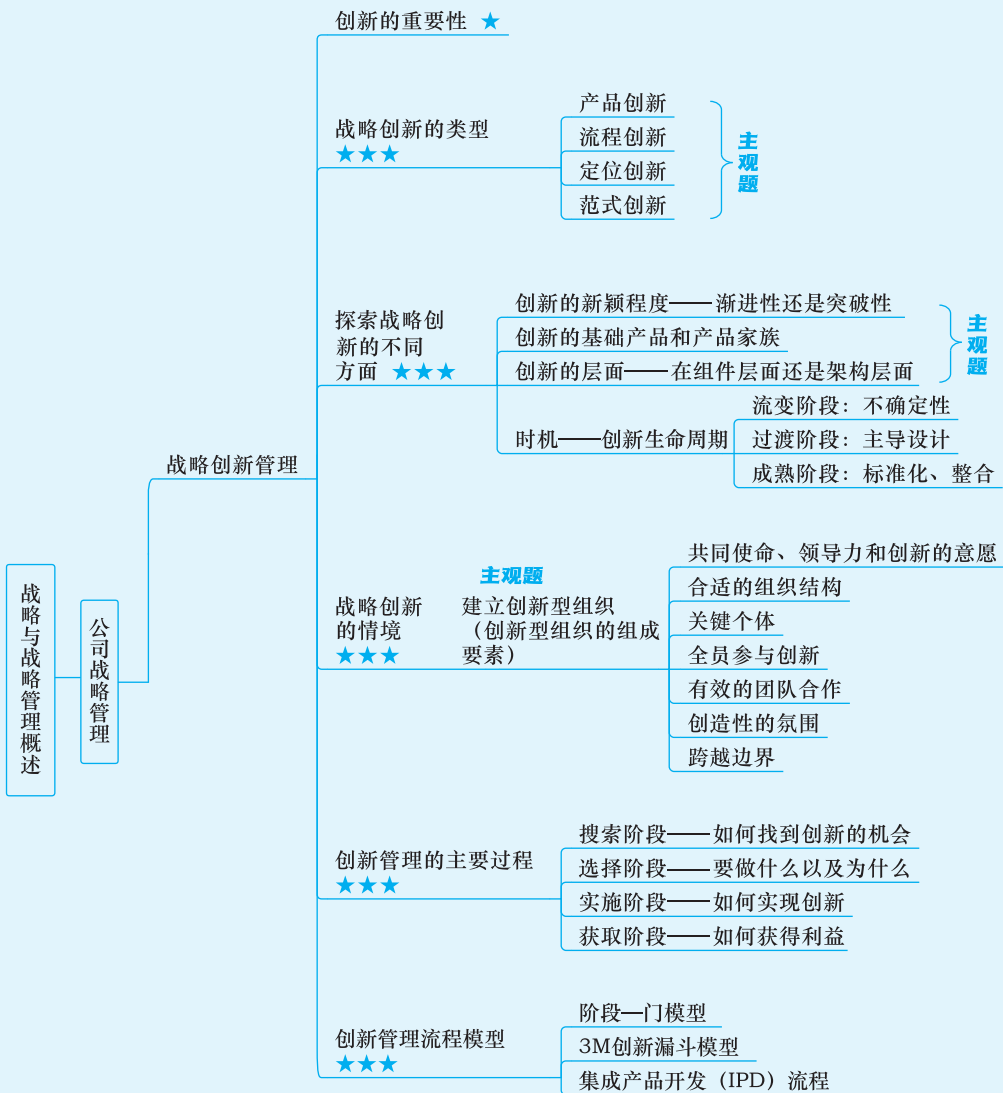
战略与战略管理概述

公司战略管理

战略创新管理

创新的重要性 ★

战略创新的类型 ★★★

产品创新
流程创新
定位创新
范式创新

主观题

探索战略创新的不同方面 ★★★

创新的新颖程度——渐进性还是突破性
创新的基础产品和产品家族
创新的层面——在组件层面还是架构层面

主观题

时机——创新生命周期

流变阶段：不确定性
过渡阶段：主导设计
成熟阶段：标准化、整合

战略创新的情境 ★★★

主观题

建立创新型组织（创新型组织的组成要素）

共同使命、领导力和创新的意愿
合适的组织结构
关键个体
全员参与创新
有效的团队合作
创造性的氛围
跨越边界

创新管理的主要过程 ★★★

搜索阶段——如何找到创新的机会
选择阶段——要做什么以及为什么
实施阶段——如何实现创新
获取阶段——如何获得利益

创新管理流程模型 ★★★

阶段—门模型
3M创新漏斗模型
集成产品开发（IPD）流程